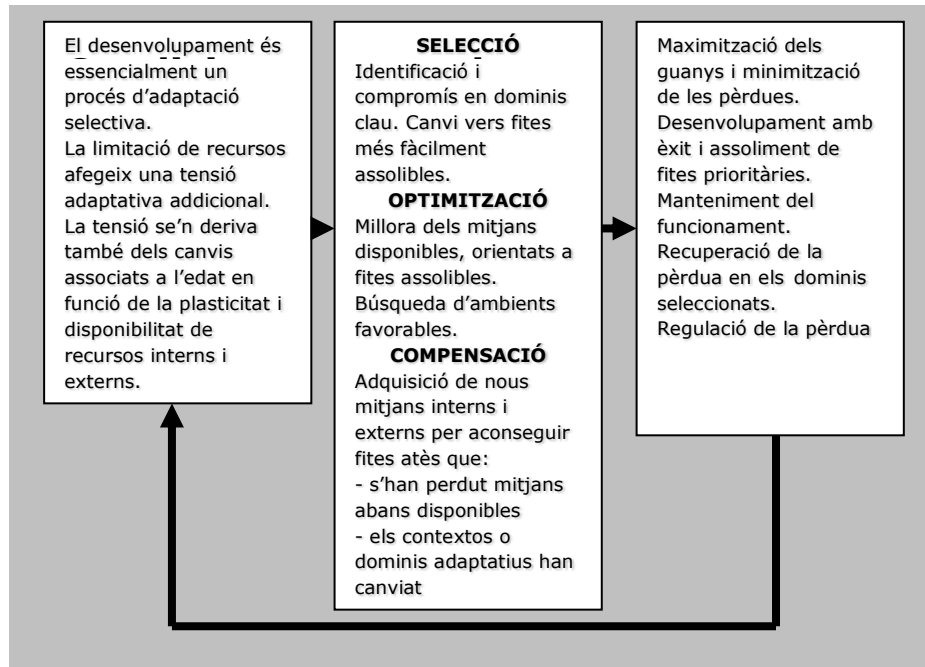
El desenvolupament és essencialment un procés d'adaptació selectiva.
La limitació de recursos afegeix una tensió adaptativa addicional.
La tensió se'n deriva també dels canvis associats a l'edat en funció de la plasticitat i disponibilitat de recursos interns i externs.

SELECCIÓ
Identificació i compromís en dominis clau. Canvi vers fites més fàcilment assolibles.
OPTIMITZACIÓ
Millora dels mitjans disponibles, orientats a fites assolibles.
Búsqueda d'ambients favorables.
COMPENSACIÓ
Adquisició de nous mitjans interns i externs per aconseguir fites atès que:
- s'han perdut mitjans abans disponibles
- els contextos o dominis adaptatius han canviat

Maximització dels guanys i minimització de les pèrdues.
Desenvolupament amb èxit i assoliment de fites prioritàries.
Manteniment del funcionament.
Recuperació de la pèrdua en els dominis seleccionats.
Regulació de la pèrdua